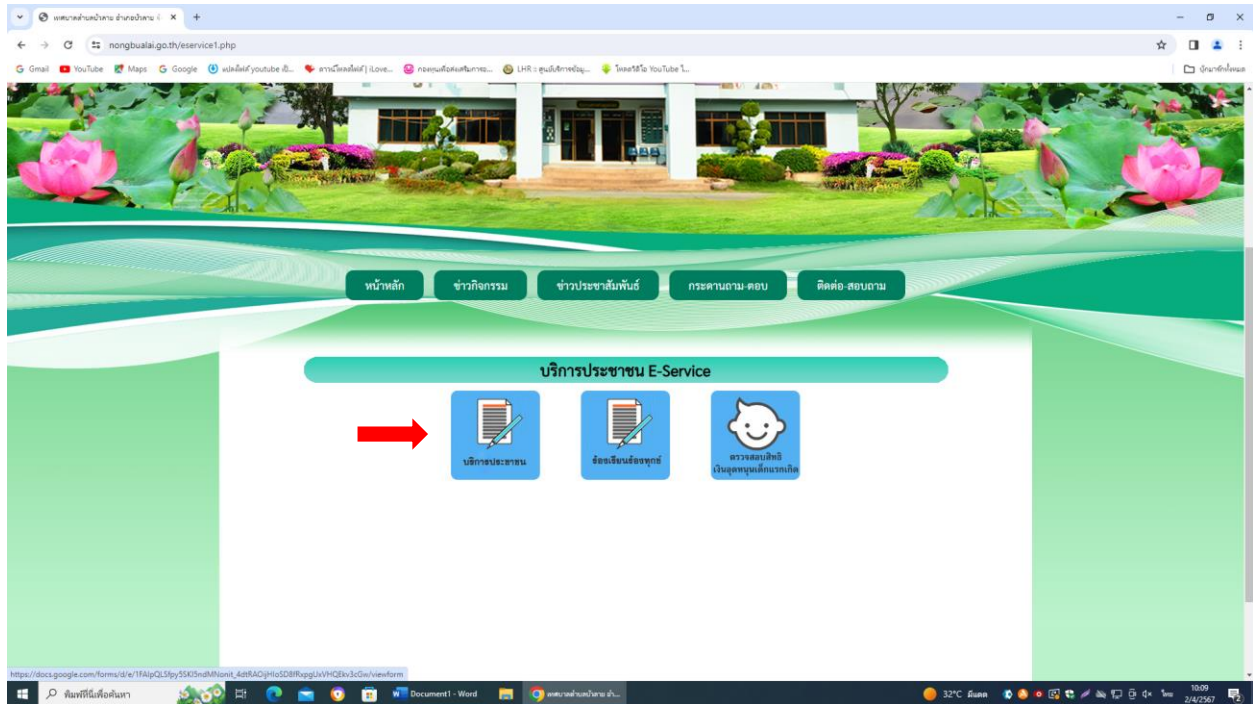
เทศบาลตำบลหนองบัวลาย อำเภอบัวลาย × +

nongbualai.go.th/eservice1.php

Gmail YouTube Maps Google แปลงไฟล์ youtube เป็... ดาวน์โหลดไฟล์ | iLove... กองทุนเพื่อส่งเสริมการจ... LHR :: ศูนย์บริการข้อมู... โหลดวิดีโอ YouTube ไ... บุ๊กมาร์กทั้งหมด

หน้าหลัก ข่าวกิจกรรม ข่าวประชาสัมพันธ์ กระดานถาม-ตอบ ติดต่อ-สอบถาม

บริการประชาชน E-Service

บริการประชาชน

ร้องเรียนร้องทุกข์

ตรวจสอบสิทธิ เงินอุดหนุนเด็กแรกเกิด

https://docs.google.com/forms/d/e/1FAIpQLSfpy5SKI5ndMNonit_4dtRAOijHIoSD8fRxpgUxVHQEkv3cGw/viewform

พิมพ์ที่นี่เพื่อค้นหา Document1 - Word เทศบาลตำบลหนองบัวลาย อำ... 32°C มีแดด ไทย 10:09 2/4/2567